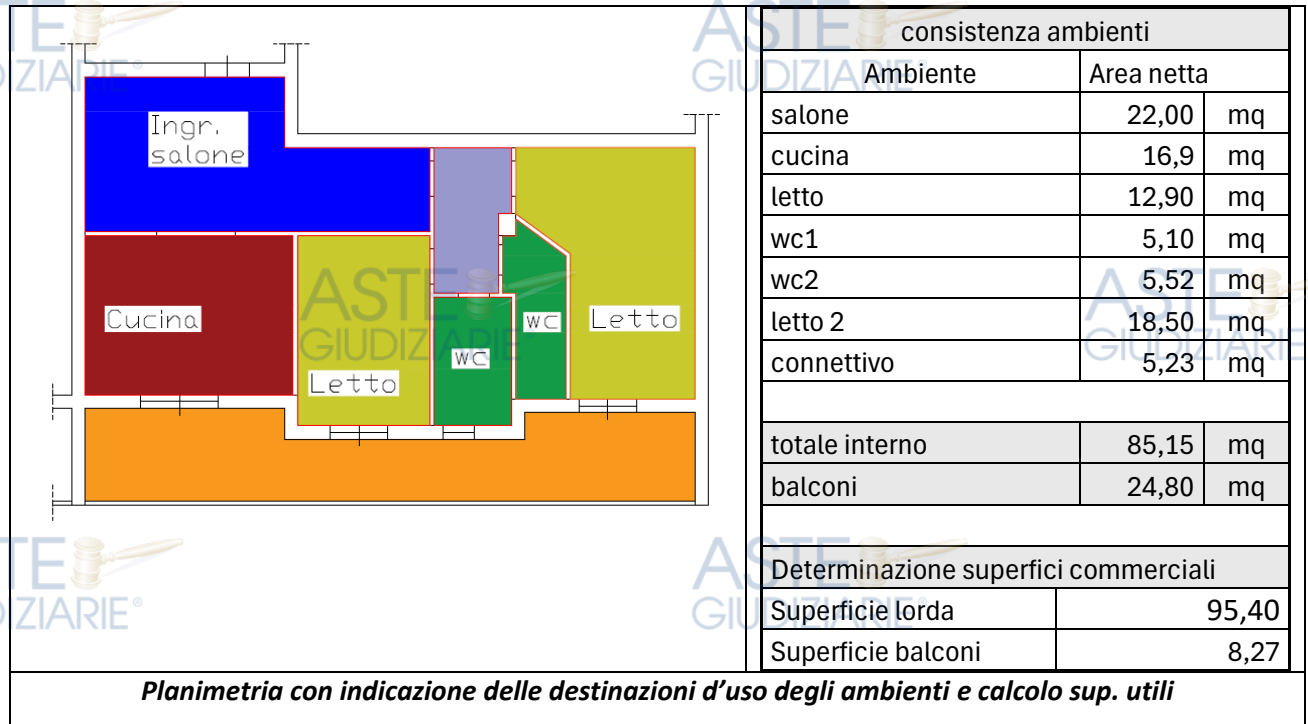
Ingr. salone

Cucina

Letto

WC

WC

Letto

| consistenza ambienti | | |
|---|---|---|
| Ambiente | Area netta | |
| salone | 22,00 | mq |
| cucina | 16,9 | mq |
| letto | 12,90 | mq |
| wc1 | 5,10 | mq |
| wc2 | 5,52 | mq |
| letto 2 | 18,50 | mq |
| connettivo | 5,23 | mq |
| | | |
| totale interno | 85,15 | mq |
| balconi | 24,80 | mq |

| Determinazione superfici commerciali | |
|---|---|
| Superficie lorda | 95,40 |
| Superficie balconi | 8,27 |

Planimetria con indicazione delle destinazioni d’uso degli ambienti e calcolo sup. utili

ASTE GIUDIZIARIE®